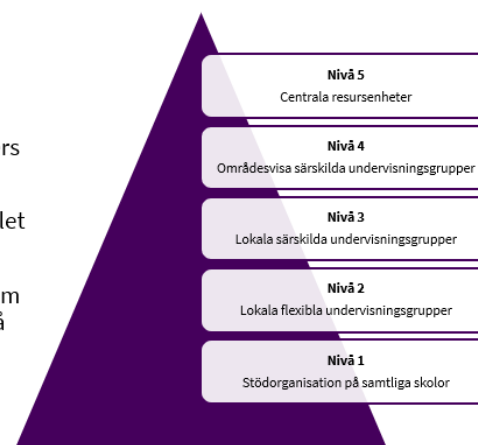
rs

let

m
å

Nivå 5
Centrala resursenheter

Nivå 4
Områdesvisa särskilda undervisningsgrupper

Nivå 3
Lokala särskilda undervisningsgrupper

Nivå 2
Lokala flexibla undervisningsgrupper

Nivå 1
Stödorganisation på samtliga skolor